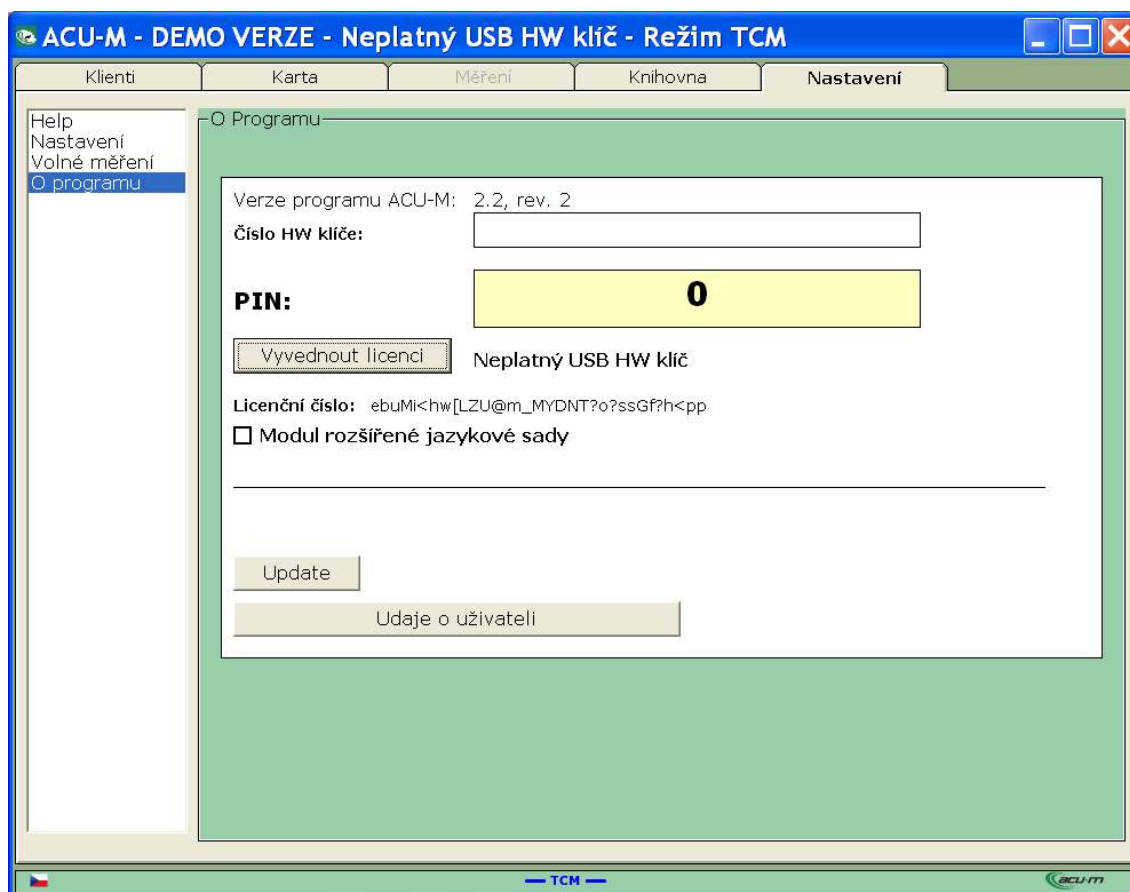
ACU-M - DEMO VERZE - Neplatný USB HW klíč - Režim TCM

Klienti
Karta
Měření
Knihovna
Nastavení

Help
Nastavení
Volné měření
O programu

O Programu

Verze programu ACU-M: 2.2, rev. 2
Číslo HW klíče:

PIN:
0

Vyvednout licenci
Neplatný USB HW klíč

Licenční číslo: ebuMi<hw[LZU@m_MYDNT?o?ssGf?h<pp
Modul rozšířené jazykové sady

Update
Udaje o uživateli

— TCM —
acu-m